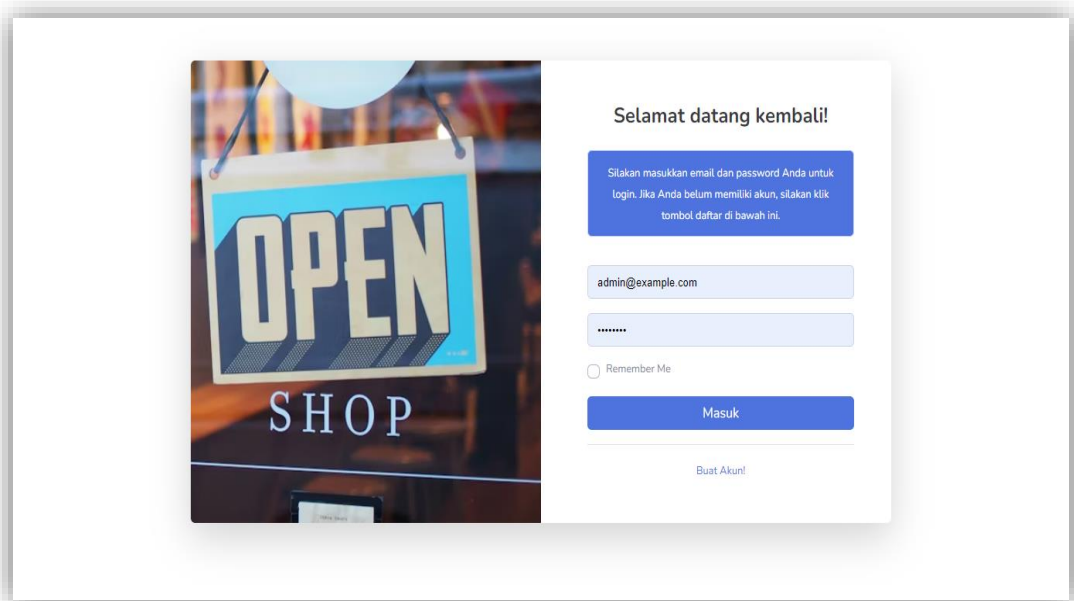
OPEN

SHOP

Selamat datang kembali!

Silakan masukkan email dan password Anda untuk login. Jika Anda belum memiliki akun, silakan klik tombol daftar di bawah ini.

admin@example.com

••••••••

Remember Me

Masuk

Buat Akun!